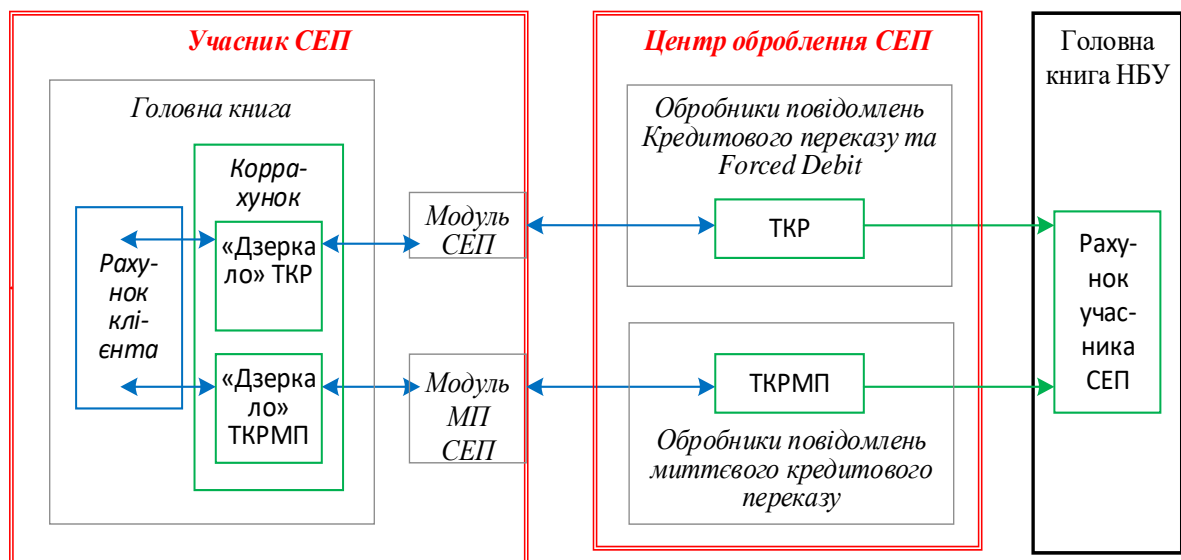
Учасник СЕП

Головна книга

Корра-хунок

Рахунок клієнта

«Дзеркало» ТКР

«Дзеркало» ТКРМП

Модуль СЕП

Модуль МП СЕП

Центр оброблення СЕП

Обробники повідомлень Кредитового переказу та Forced Debit

ТКР

ТКРМП

Обробники повідомлень миттєвого кредитового переказу

Головна книга НБУ

Рахунок учасника СЕП